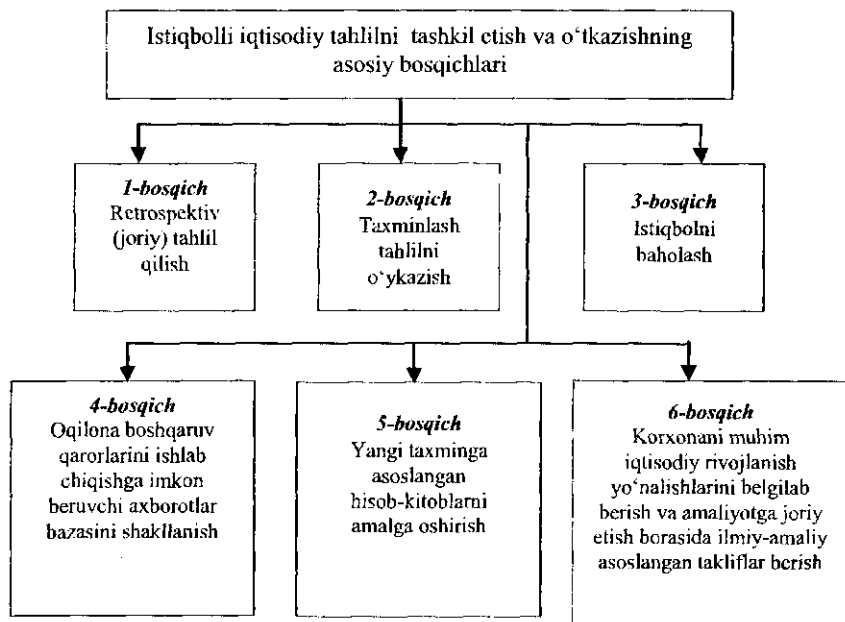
Istiqbolli iqtisodiy tahlilni tashkil etish va o‘tkazishning asosiy bosqichlari

*1-bosqich*
Retrospektiv (joriy) tahlil qilish

*2-bosqich*
Taxminlash tahlilni o‘ykazish

*3-bosqich*
Istiqbolni baholash

*4-bosqich*
Oqilona boshqaruv qarorlarini ishlab chiqishga imkon beruvchi axborotlar bazasini shakllanish

*5-bosqich*
Yangi taxminga asoslangan hisob-kitoblarni amalga oshirish

*6-bosqich*
Korxonani muhim iqtisodiy rivojlanish yo‘nalishlarini belgilab berish va amaliyotga joriy etish borasida ilmiy-amaliy asoslangan takliflar berish